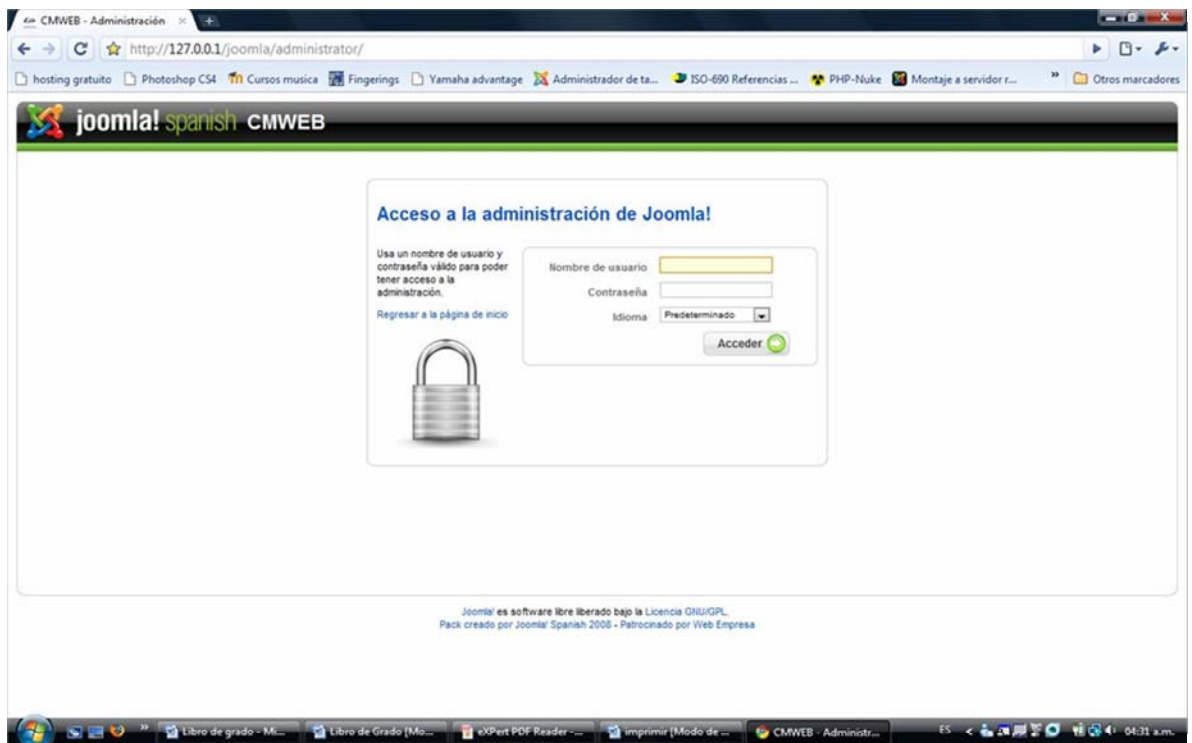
CMWEB - Administración ×

http://127.0.0.1/joomla/administrator/

hosting gratuito Photoshop CS4 Cursos musica Fingerings Yamaha advantage Administrador de ta... ISO-690 Referencias ... PHP-Nuke Montaje a servidor r... » Otros marcadores

joomla! spanish CMWEB

Acceso a la administración de Joomla!

Usa un nombre de usuario y contraseña válido para poder tener acceso a la administración.

Regresar a la página de inicio

Nombre de usuario

Contraseña

Idioma Predeterminado

Acceder

Joomla! es software libre liberado bajo la Licencia GNU/GPL.
Pack creado por Joomla! Spanish 2008 - Patrocinado por Web Empresa

Libro de grado - Mi... Libro de Grado [Mo... eXPert PDF Reader -... imprimir [Modo de ... CMWEB - Administr... ES 04:31 a.m.